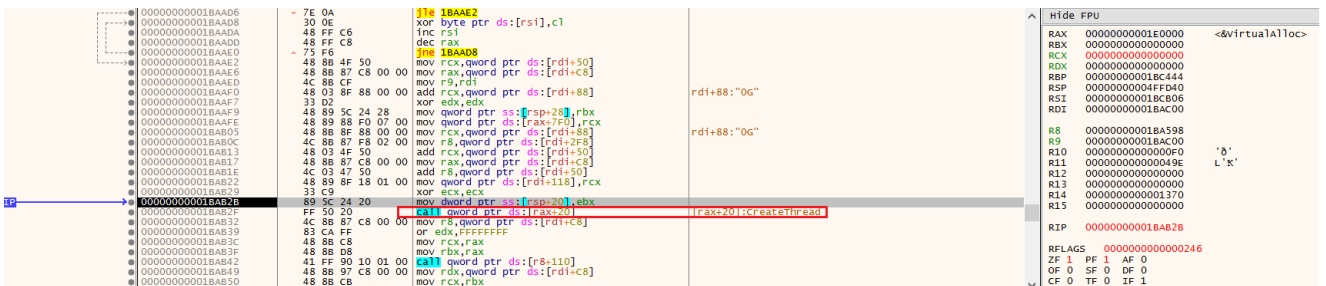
| | | | |
|---|---|---|---|
| 000000000001BAAD6 | 7E 0A | jle 1BAAE2 | |
| 000000000001BAAD8 | 30 0E | xor byte ptr ds:[rsi],cl | |
| 000000000001BAADA | 48 FF C6 | inc rsi | |
| 000000000001BAADD | 48 FF C8 | dec rax | |
| 000000000001BAAE0 | 75 F6 | jne 1BAAD8 | |
| 000000000001BAAE2 | 48 8B 4F 50 | mov rcx,qword ptr ds:[rdi+50] | |
| 000000000001BAAE6 | 48 8B 87 C8 00 00 | mov rax,qword ptr ds:[rdi+C8] | |
| 000000000001BAAED | 4C 8B CF | mov r9,rdi | |
| 000000000001BAAF0 | 48 03 8F 88 00 00 | add rcx,qword ptr ds:[rdi+88] | rdi+88:"OG" |
| 000000000001BAAF7 | 33 D2 | xor edx,edx | |
| 000000000001BAAF9 | 48 89 5C 24 28 | mov qword ptr ss:[rsp+28],rbx | |
| 000000000001BAAFE | 48 89 88 F0 07 00 | mov qword ptr ds:[rax+7F0],rcx | |
| 000000000001BAB05 | 48 8B 8F 88 00 00 | mov rcx,qword ptr ds:[rdi+88] | rdi+88:"OG" |
| 000000000001BAB0C | 4C 8B 87 F8 02 00 | mov r8,qword ptr ds:[rdi+2F8] | |
| 000000000001BAB13 | 48 03 4F 50 | add rcx,qword ptr ds:[rdi+50] | |
| 000000000001BAB17 | 48 8B 87 C8 00 00 | mov rax,qword ptr ds:[rdi+C8] | |
| 000000000001BAB1E | 4C 03 47 50 | add r8,qword ptr ds:[rdi+50] | |
| 000000000001BAB22 | 48 89 8F 18 01 00 | mov qword ptr ds:[rdi+118],rcx | |
| 000000000001BAB29 | 33 C9 | xor ecx,ecx | |
| IP 000000000001BAB2B | 89 5C 24 20 | mov dword ptr ss:[rsp+20],ebx | |
| 000000000001BAB2F | FF 50 20 | call qword ptr ds:[rax+20] | [rax+20]:CreateThread |
| 000000000001BAB32 | 4C 8B 87 C8 00 00 | mov r8,qword ptr ds:[rdi+C8] | |
| 000000000001BAB39 | 83 CA FF | or edx,FFFFFFFF | |
| 000000000001BAB3C | 48 8B C8 | mov rcx,rax | |
| 000000000001BAB3F | 48 8B D8 | mov rbx,rax | |
| 000000000001BAB42 | 41 FF 90 10 01 00 | call qword ptr ds:[r8+110] | |
| 000000000001BAB49 | 48 8B 97 C8 00 00 | mov rdx,qword ptr ds:[rdi+C8] | |
| 000000000001BAB50 | 48 8B CB | mov rcx,rbx | |

Hide FPU

RAX 00000000001E0000 <&VirtualAlloc>
RBX 0000000000000000
RCX 0000000000000000
RDX 0000000000000000
RBP 000000000001BC444
RSP 00000000004FFD40
RSI 000000000001BCB06
RDI 000000000001BAC00

R8 000000000001BA598
R9 000000000001BAC00
R10 00000000000000F0 'ð'
R11 000000000000049E L'ʞ'
R12 0000000000000000
R13 0000000000000000
R14 0000000000001370
R15 0000000000000000

RIP 000000000001BAB2B

RFLAGS 0000000000000246
ZF 1 PF 1 AF 0
OF 0 SF 0 DF 0
CF 0 TF 0 IF 1